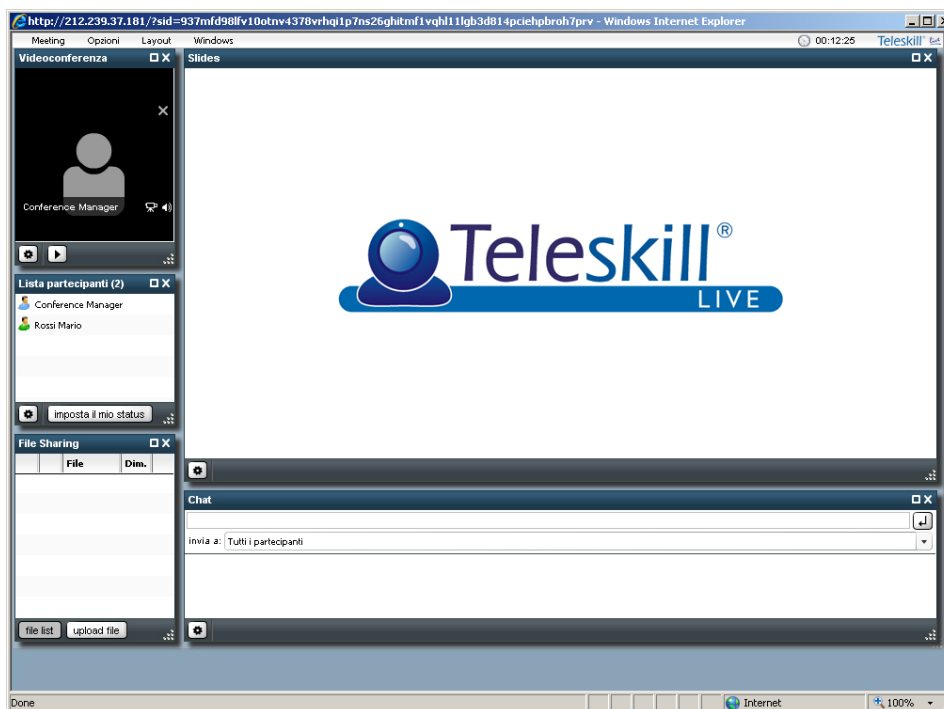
http://212.239.37.181/?sid=937mfd98lfv10otnv4378vrhqi1p7ns26ghitmf1vqhl11lgb3d814pciehpbroh7prv - Windows Internet Explorer

Meeting Opzioni Layout Windows

00:12:25 Teleskill

Videoconferenza

Conference Manager

Slides

Teleskill®
LIVE

Lista partecipanti (2)

Conference Manager

Rossi Mario

imposta il mio status

File Sharing

| | File | Dim. |
|---|---|---|

file list upload file

Chat

invia a: Tutti i partecipanti

Done

Internet

100%